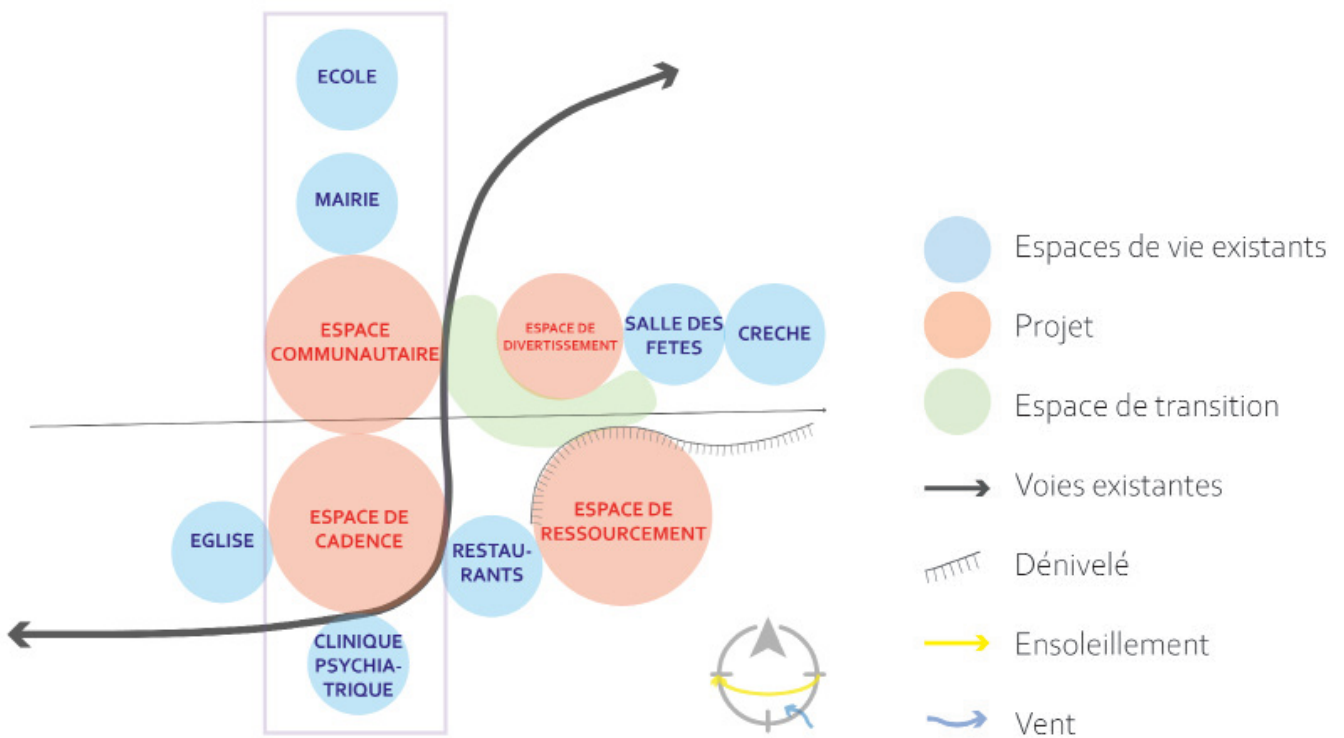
ECOLE

MAIRIE

ESPACE COMMUNAUTAIRE

ESPACE DE DIVERTISSEMENT

SALLE DES FETES

CRECHE

ESPACE DE CADENCE

EGLISE

RESTAU-RANTS

ESPACE DE RESSOURCEMENT

CLINIQUE PSYCHIA-TRIQUE

Espaces de vie existants

Projet

Espace de transition

Voies existantes

Dénivelé

Ensoleillement

Vent